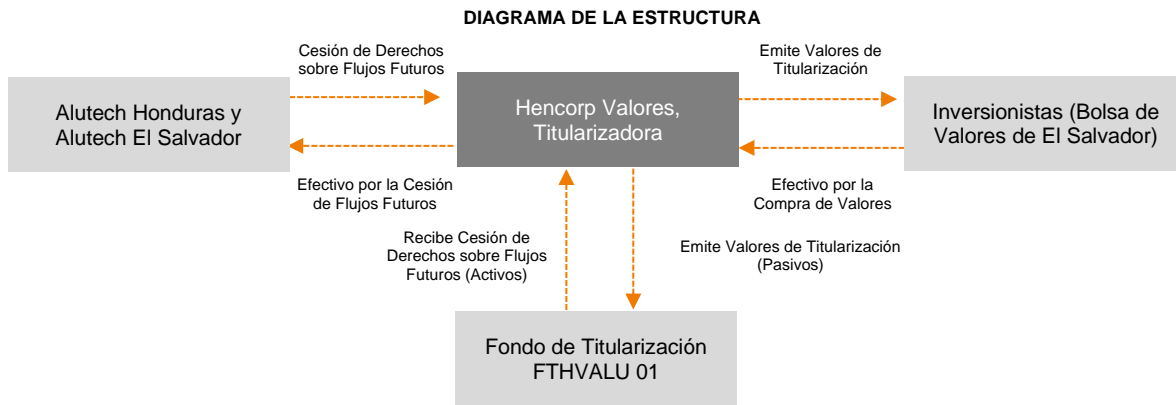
DIAGRAMA DE LA ESTRUCTURA

Cesión de Derechos sobre Flujos Futuros

Emite Valores de Titularización

Alutech Honduras y Alutech El Salvador

Hencorp Valores, Titularizadora

Inversionistas (Bolsa de Valores de El Salvador)

Efectivo por la Cesión de Flujos Futuros

Efectivo por la Compra de Valores

Recibe Cesión de Derechos sobre Flujos Futuros (Activos)

Emite Valores de Titularización (Pasivos)

Fondo de Titularización FTHVALU 01